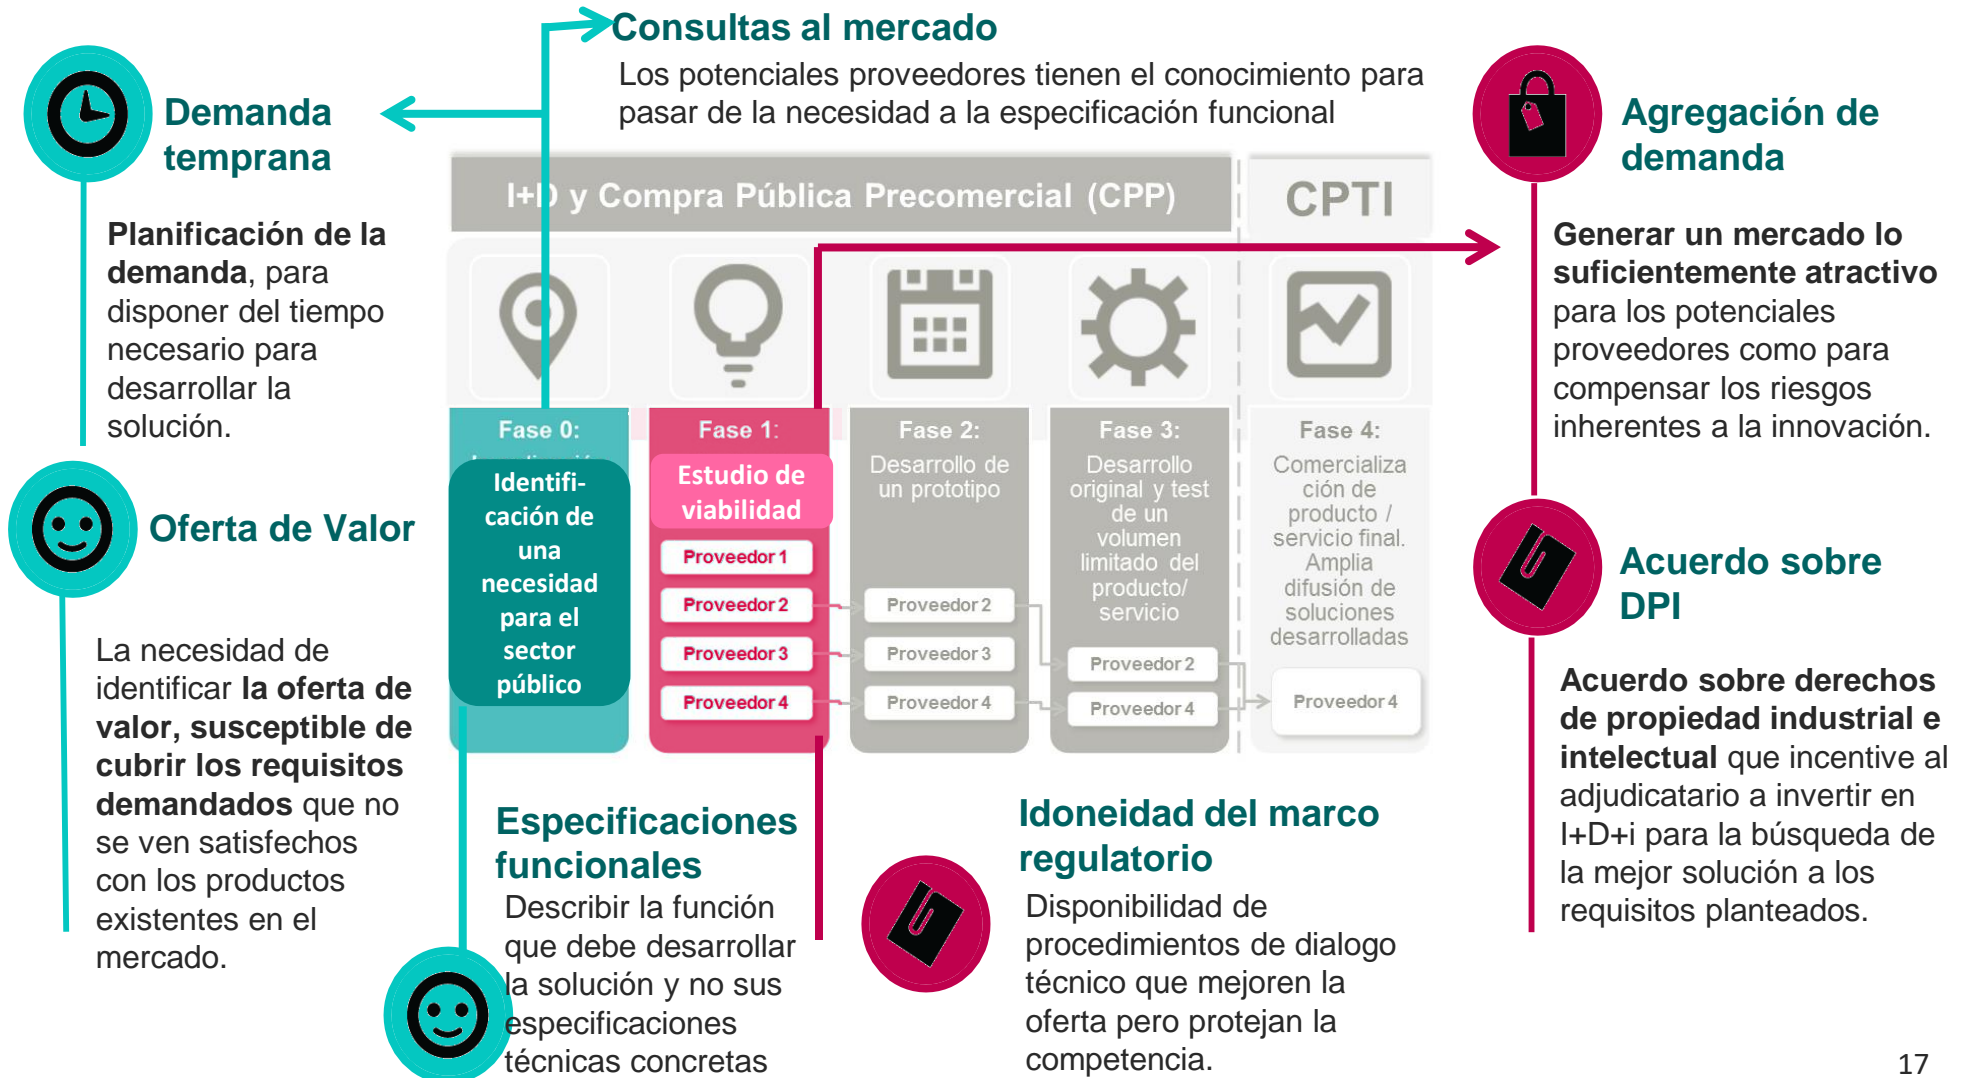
Consultas al mercado

Los potenciales proveedores tienen el conocimiento para pasar de la necesidad a la especificación funcional

Demanda temprana

**Planificación de la demanda**, para disponer del tiempo necesario para desarrollar la solución.

Agregación de demanda

**Generar un mercado lo suficientemente atractivo** para los potenciales proveedores como para compensar los riesgos inherentes a la innovación.

I+D y Compra Pública Precomercial (CPP)

CPTI

Fase 0: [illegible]

Identificación de una necesidad para el sector público

Fase 1:

Estudio de viabilidad

Proveedor 1

Proveedor 2

Proveedor 3

Proveedor 4

Fase 2:

Desarrollo de un prototipo

Proveedor 2

Proveedor 3

Proveedor 4

Fase 3:

Desarrollo original y test de un volumen limitado del producto/ servicio

Proveedor 2

Proveedor 4

Fase 4:

Comercialización de producto / servicio final. Amplia difusión de soluciones desarrolladas

Proveedor 4

Oferta de Valor

La necesidad de identificar **la oferta de valor, susceptible de cubrir los requisitos demandados** que no se ven satisfechos con los productos existentes en el mercado.

Acuerdo sobre DPI

**Acuerdo sobre derechos de propiedad industrial e intelectual** que incentive al adjudicatario a invertir en I+D+i para la búsqueda de la mejor solución a los requisitos planteados.

Especificaciones funcionales

Describir la función que debe desarrollar la solución y no sus especificaciones técnicas concretas

Idoneidad del marco regulatorio

Disponibilidad de procedimientos de dialogo técnico que mejoren la oferta pero protejan la competencia.

17